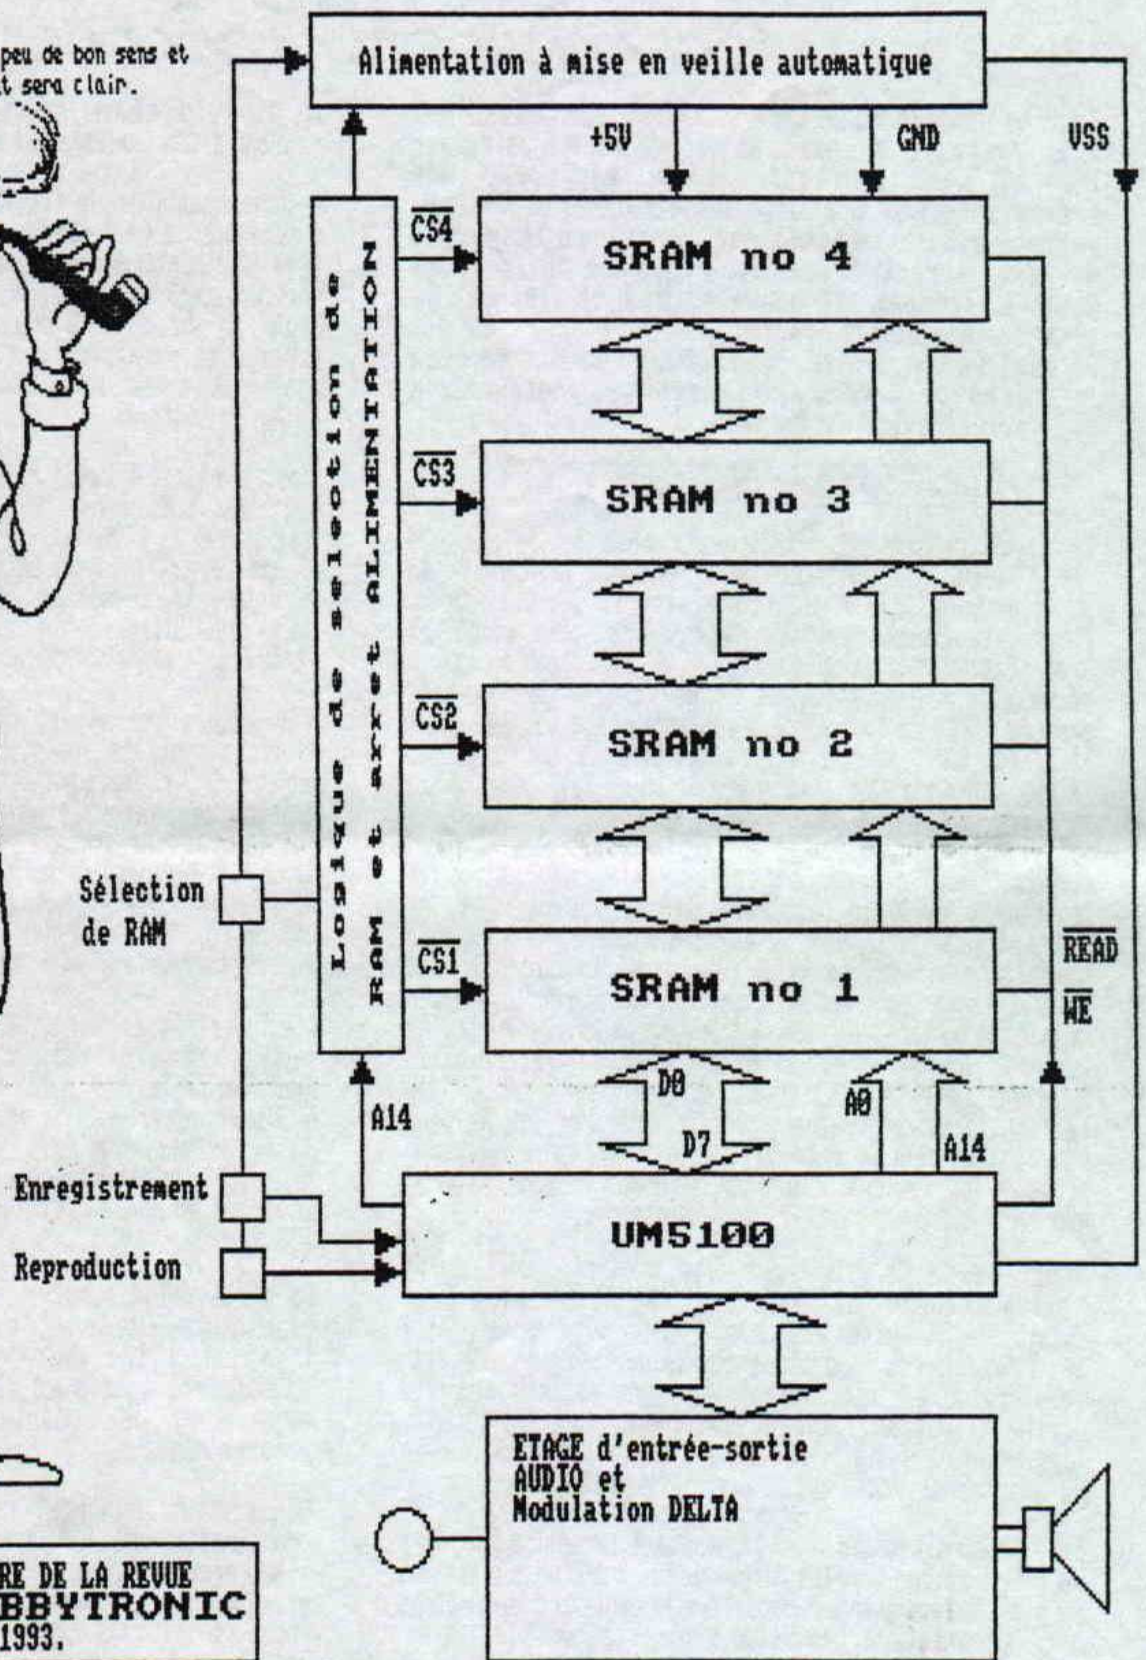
peu de bon sens et
t sera clair.

Alimentation à mise en veille automatique

+5V

GND

VSS

$\overline{CS4}$

SRAM no 4

Logique de sélection de RAM et arrêt ALIMENTATION

$\overline{CS3}$

SRAM no 3

$\overline{CS2}$

SRAM no 2

Sélection de RAM

$\overline{CS1}$

SRAM no 1

$\overline{READ}$

$\overline{WE}$

D0

A0

A14

D7

A14

Enregistrement

Reproduction

UM5100

ETAGE d'entrée-sortie AUDIO et Modulation DELTA

RE DE LA REVUE
BBYTRONIC
1993.